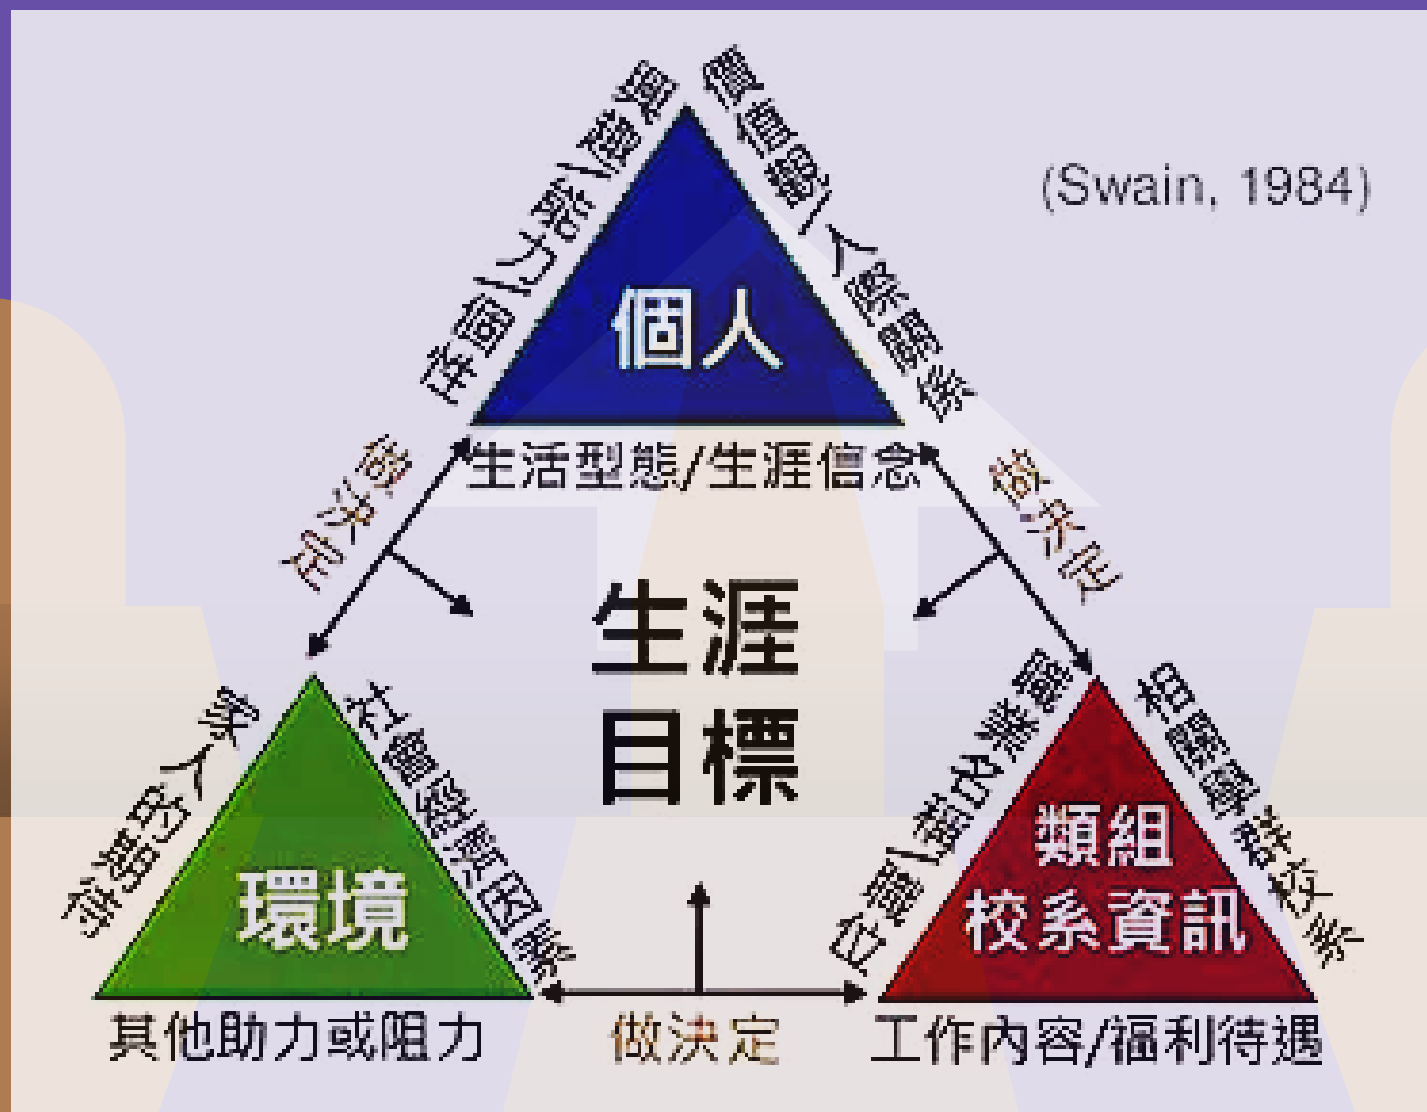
(Swain, 1984)

興趣/能力/性向

價值觀/人際關係

個人

生活型態/生涯信念

做決定

做決定

生涯
目標

家人期許

社會經濟因素

環境

其他助力或阻力

做決定

升學/就業選擇

相關科系

類組
校系資訊

工作內容/福利待遇